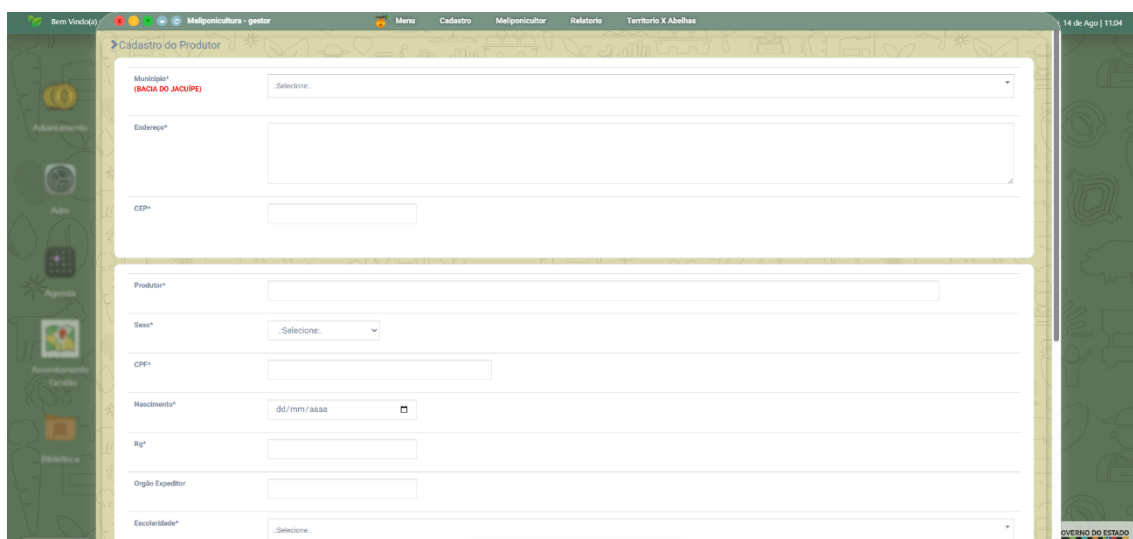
Bem Vindo(a) Meliponicultura - gestor Menu Cadastro Meliponicultor Relatorio Territorio X Abelhas 14 de Ago | 11:04

Adiantamento

Adm

Agenda

Acompanhamento Gestão

Biblioteca

>Cadastro do Produtor

Municipio*
(BACIA DO JACUÍPE)
.:Selecione:.

Endereço*

CEP*

Produtor*

Sexo*
.:Selecione:.

CPF*

Nascimento*
dd/mm/aaaa

Rg*

Orgão Expeditor

Escolaridade*
.:Selecione:.

OVERNO DO ESTADO